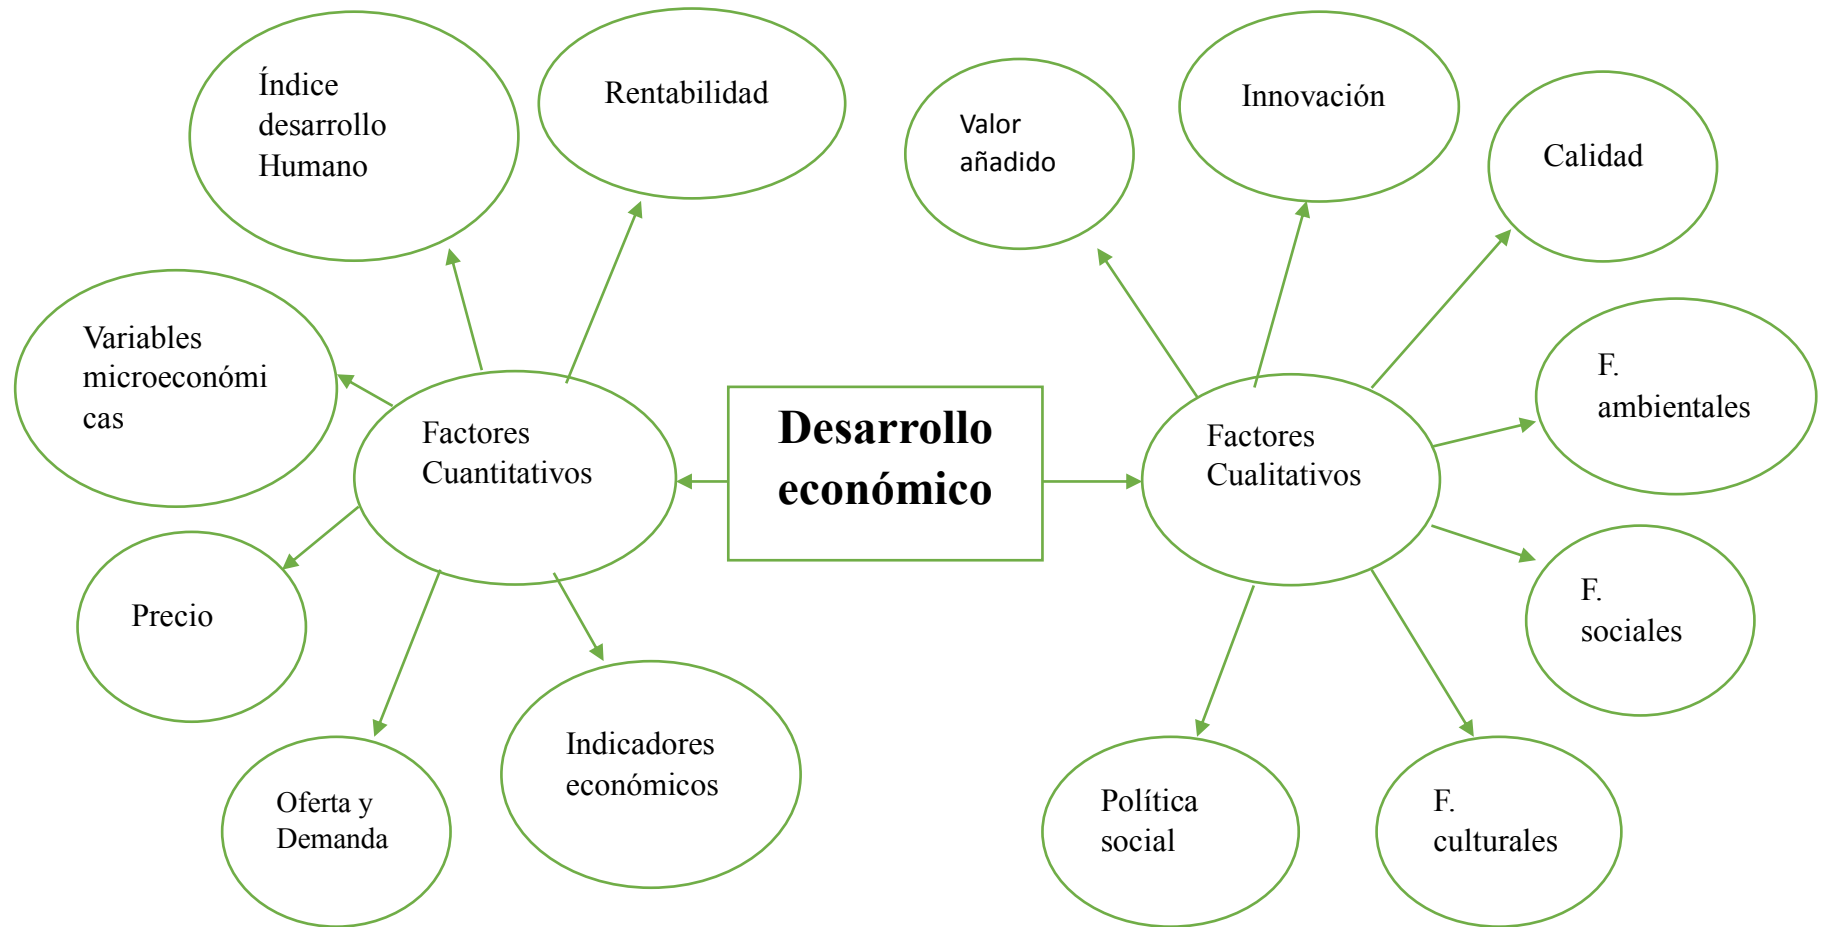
Desarrollo económico

Factores Cuantitativos

Índice desarrollo Humano

Rentabilidad

Variables microeconómicas

Precio

Oferta y Demanda

Indicadores económicos

Factores Cualitativos

Valor añadido

Innovación

Calidad

F. ambientales

F. sociales

F. culturales

Política social